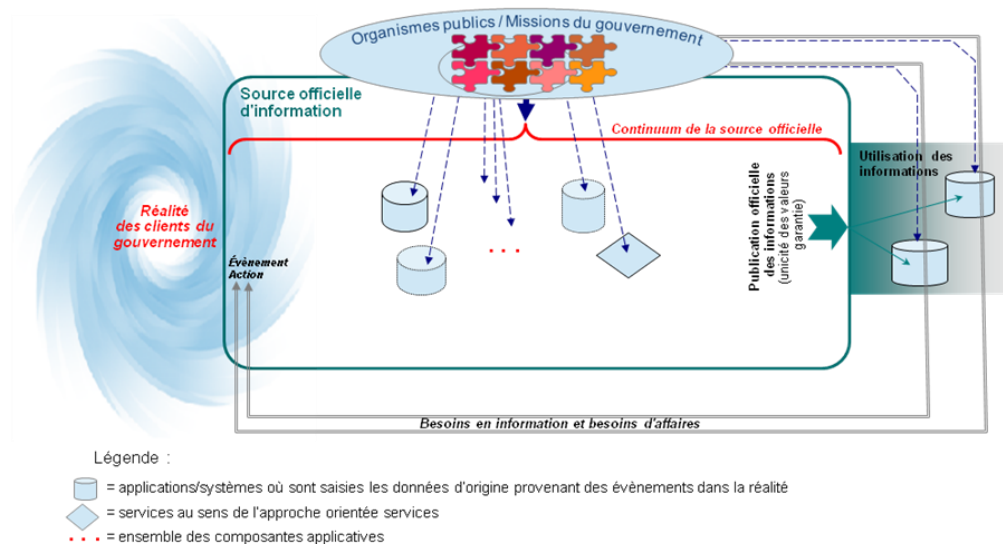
Organismes publics / Missions du gouvernement

Source officielle d'information

Continuum de la source officielle

Réalité des clients du gouvernement

Évènement Action

Publication officielle des informations (unicité des valeurs garantie)

Utilisation des informations

. . .

Besoins en information et besoins d'affaires

Légende :

= applications/systèmes où sont saisies les données d'origine provenant des évènements dans la réalité

= services au sens de l'approche orientée services

. . . = ensemble des composantes applicatives